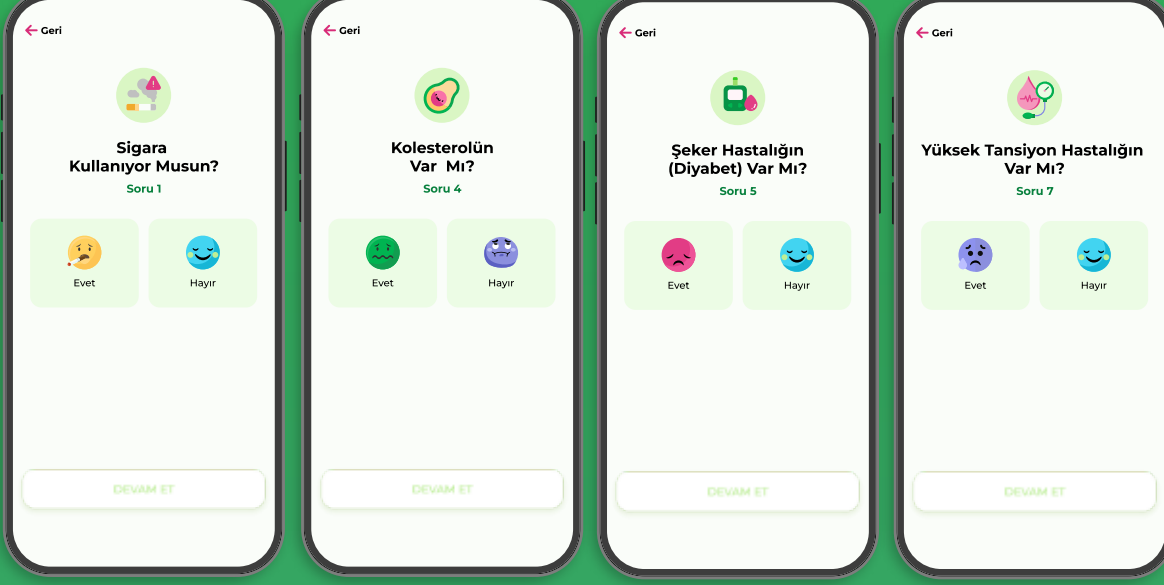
Geri

Sigara Kullanıyor Musun?

Soru 1

Evet

Hayır

DEVAM ET

Geri

Kolesterolün Var Mı?

Soru 4

Evet

Hayır

DEVAM ET

Geri

Şeker Hastalığın (Diyabet) Var Mı?

Soru 5

Evet

Hayır

DEVAM ET

Geri

Yüksek Tansiyon Hastalığın Var Mı?

Soru 7

Evet

Hayır

DEVAM ET